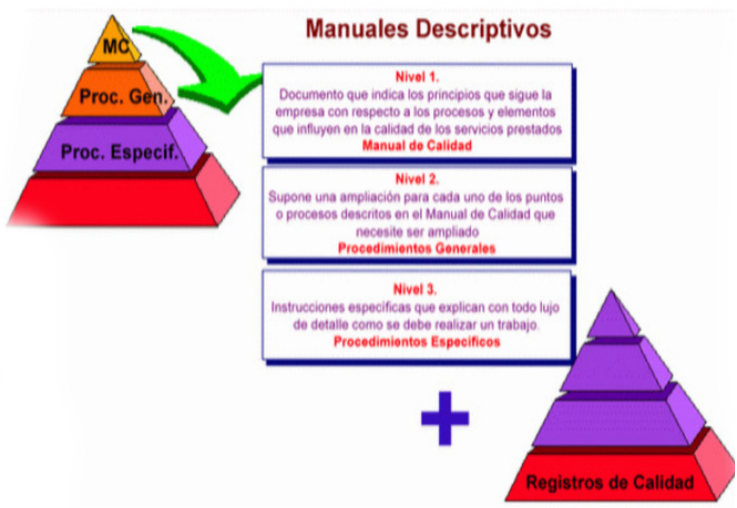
MC

Proc. Gen.

Proc. Especif.

Manuales Descriptivos

Nivel 1.
Documento que indica los principios que sigue la empresa con respecto a los procesos y elementos que influyen en la calidad de los servicios prestados
Manual de Calidad

Nivel 2.
Supone una ampliación para cada uno de los puntos o procesos descritos en el Manual de Calidad que necesite ser ampliado
Procedimientos Generales

Nivel 3.
Instrucciones especificas que explican con todo lujo de detalle como se debe realizar un trabajo.
Procedimientos Especificos

+

Registros de Calidad